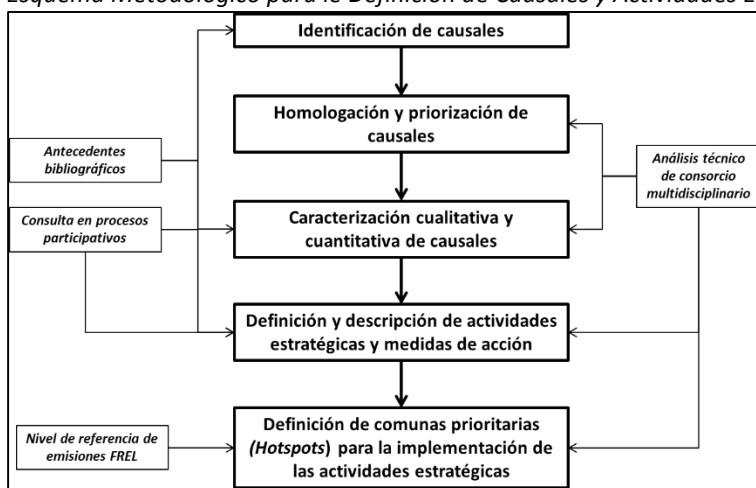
Esquema Metodológico para le Definición de Causales y Actividades E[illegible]

Identificación de causales

Homologación y priorización de causales

Antecedentes bibliográficos

Análisis técnico de consorcio multidisciplinario

Consulta en procesos participativos

Caracterización cualitativa y cuantitativa de causales

Definición y descripción de actividades estratégicas y medidas de acción

Nivel de referencia de emisiones FREL

Definición de comunas prioritarias (Hotspots) para la implementación de las actividades estratégicas